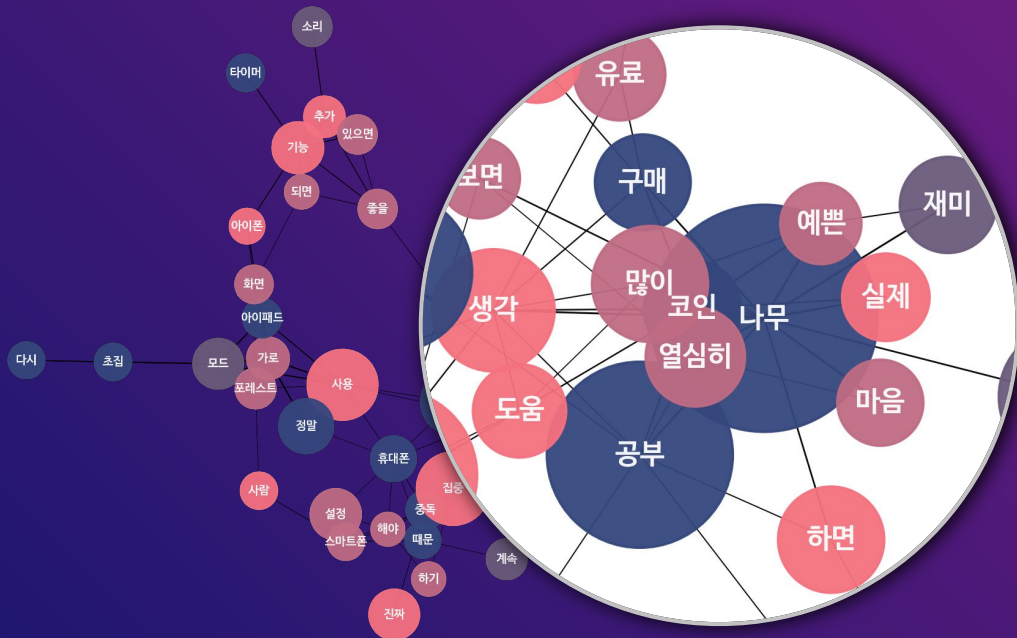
소리
타이머
추가
있으면
기능
되면
좋을
아이폰
화면
아이패드
다시
초집
모드
가로
포레스트
사용
정말
휴대폰
사람
집중
설정
해야
중독
스마트폰
때문
계속
하기
진짜
유료
보면
구매
재미
예쁜
많이
코인
나무
실제
생각
열심히
도움
마음
공부
하면